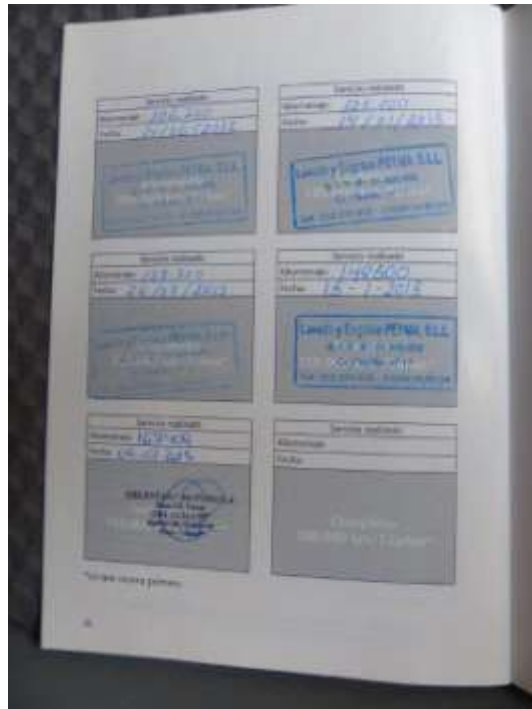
Servicio realizado
Kilometraje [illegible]
Fecha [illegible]
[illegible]

Servicio realizado
Kilometraje 125.000
Fecha 15/11/2013
Servicios y Equipos PETMA, S.L.L.
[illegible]

Servicio realizado
Kilometraje 153.000
Fecha 20/03/2013
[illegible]

Servicio realizado
Kilometraje 140.600
Fecha 16-1-2012
Servicios y Equipos PETMA, S.L.L.
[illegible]

Servicio realizado
Kilometraje 160.000
Fecha 06.03.2015
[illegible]

Servicio realizado
Kilometraje
Fecha
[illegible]

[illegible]

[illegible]